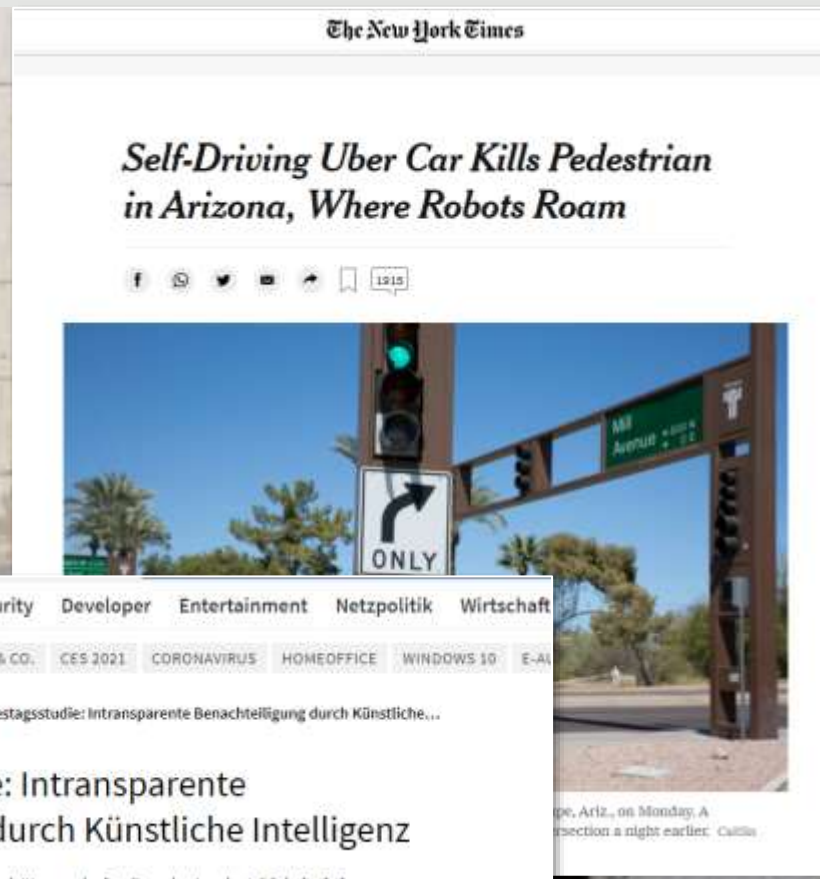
The New York Times

Self-Driving Uber Car Kills Pedestrian in Arizona, Where Robots Roam

f 1915

Mill Avenue

ONLY

pe, Ariz., on Monday. A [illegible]rsection a night earlier. Caitlin

urity Developer Entertainment Netzpolitik Wirtschaft

& CO. CES 2021 CORONAVIRUS HOMEOFFICE WINDOWS 10 E-AU

estagsstudie: Intransparente Benachteiligung durch Künstliche…

e: Intransparente durch Künstliche Intelligenz

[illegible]